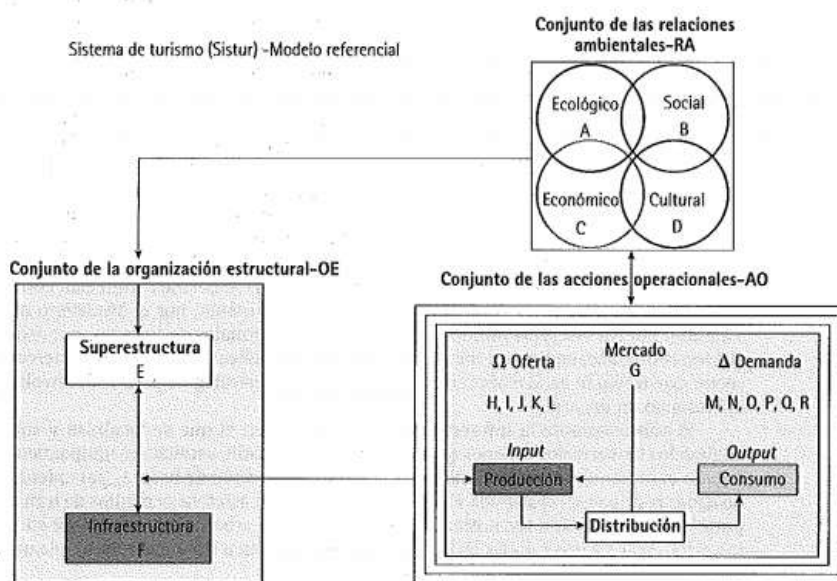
Sistema de turismo (Sistur) -Modelo referencial

Conjunto de las relaciones ambientales-RA

Ecológico
A

Social
B

Económico
C

Cultural
D

Conjunto de la organización estructural-OE

Superestructura
E

Infraestructura
F

Conjunto de las acciones operacionales-AO

Ω Oferta

H, I, J, K, L

Mercado
G

Δ Demanda

M, N, O, P, Q, R

Input

Producción

Output

Consumo

Distribución